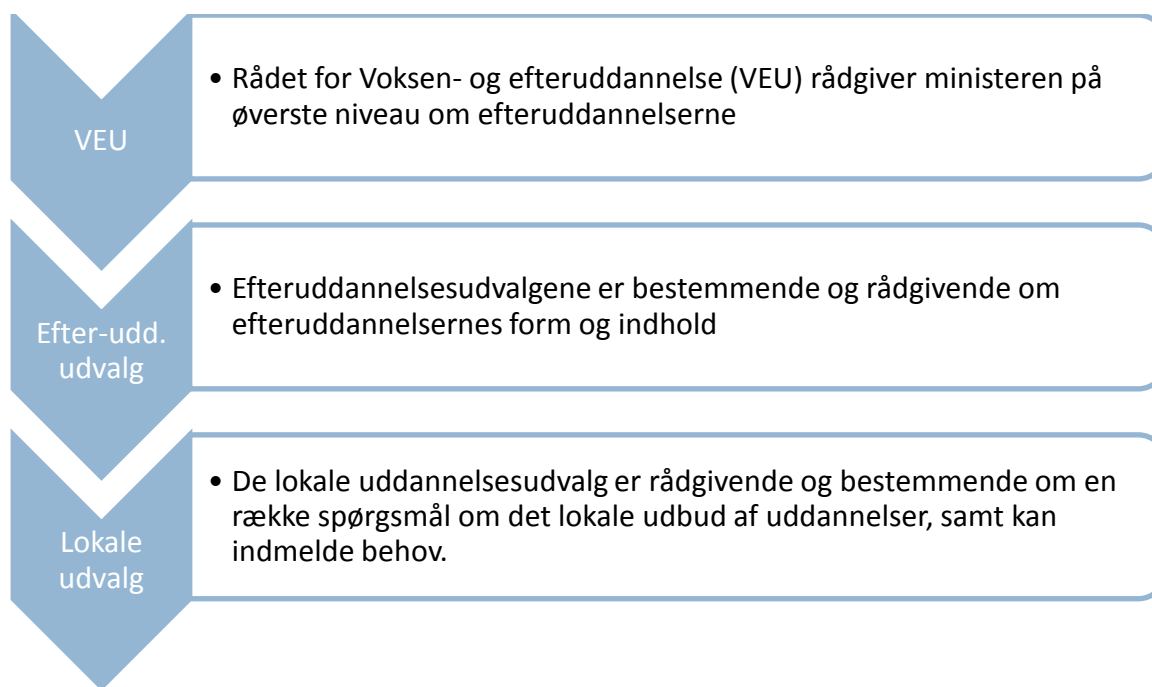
VEU

• Rådet for Voksen- og efteruddannelse (VEU) rådgiver ministeren på øverste niveau om efteruddannelserne

Efter-udd. udvalg

• Efteruddannelsesudvalgene er bestemmende og rådgivende om efteruddannelsernes form og indhold

Lokale udvalg

• De lokale uddannelsesudvalg er rådgivende og bestemmende om en række spørgsmål om det lokale udbud af uddannelser, samt kan indmelde behov.